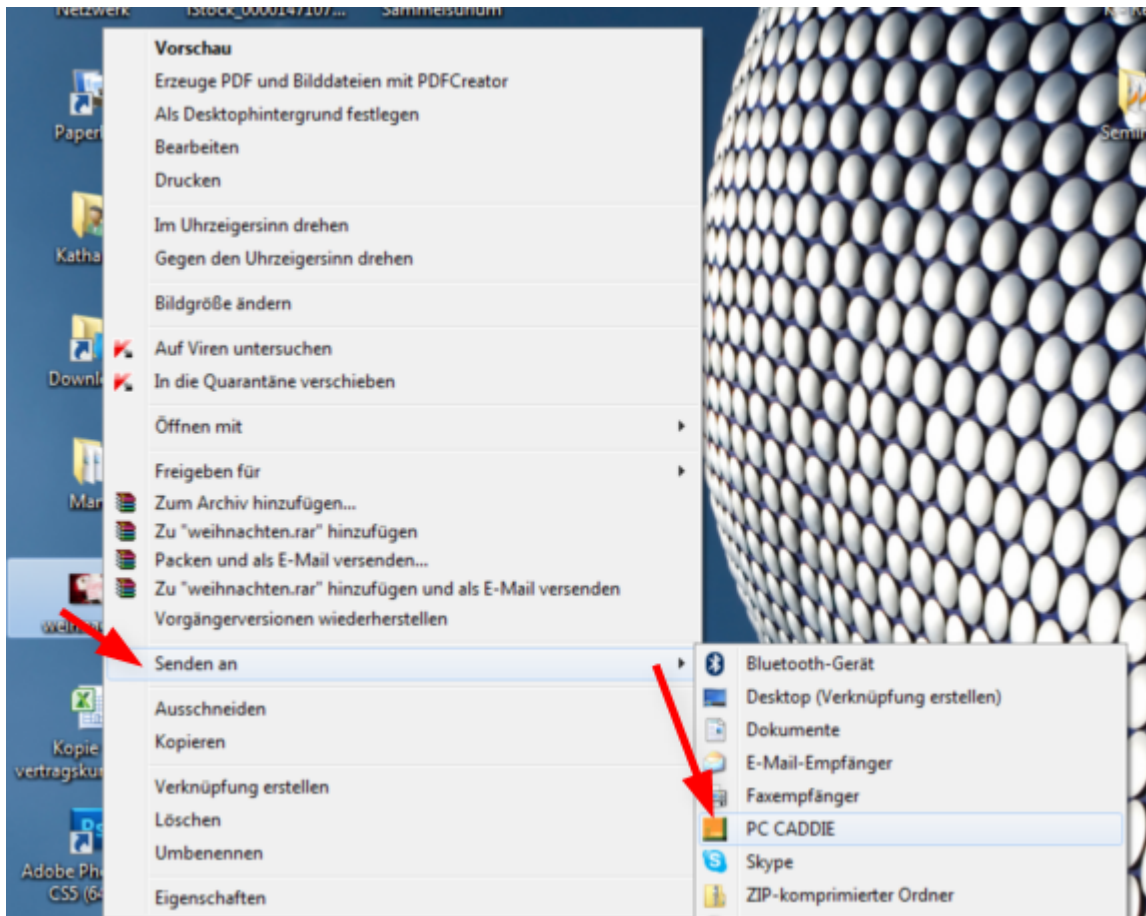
Netzwerk istock_0000147107... Sammelsurium

Paper

Katha

Downl

Mar

weihn

Kopie vertragskur

Adobe Ph CS5 (64

Semi

Vorschau
Erzeuge PDF und Bilddateien mit PDFCreator
Als Desktophintergrund festlegen
Bearbeiten
Drucken

Im Uhrzeigersinn drehen
Gegen den Uhrzeigersinn drehen

Bildgröße ändern

Auf Viren untersuchen
In die Quarantäne verschieben

Öffnen mit

Freigeben für
Zum Archiv hinzufügen...
Zu "weihnachten.rar" hinzufügen
Packen und als E-Mail versenden...
Zu "weihnachten.rar" hinzufügen und als E-Mail versenden
Vorgängerversionen wiederherstellen

Senden an

Ausschneiden
Kopieren

Verknüpfung erstellen
Löschen
Umbenennen

Eigenschaften

Bluetooth-Gerät
Desktop (Verknüpfung erstellen)
Dokumente
E-Mail-Empfänger
Faxempfänger
PC CADDIE
Skype
ZIP-komprimierter Ordner